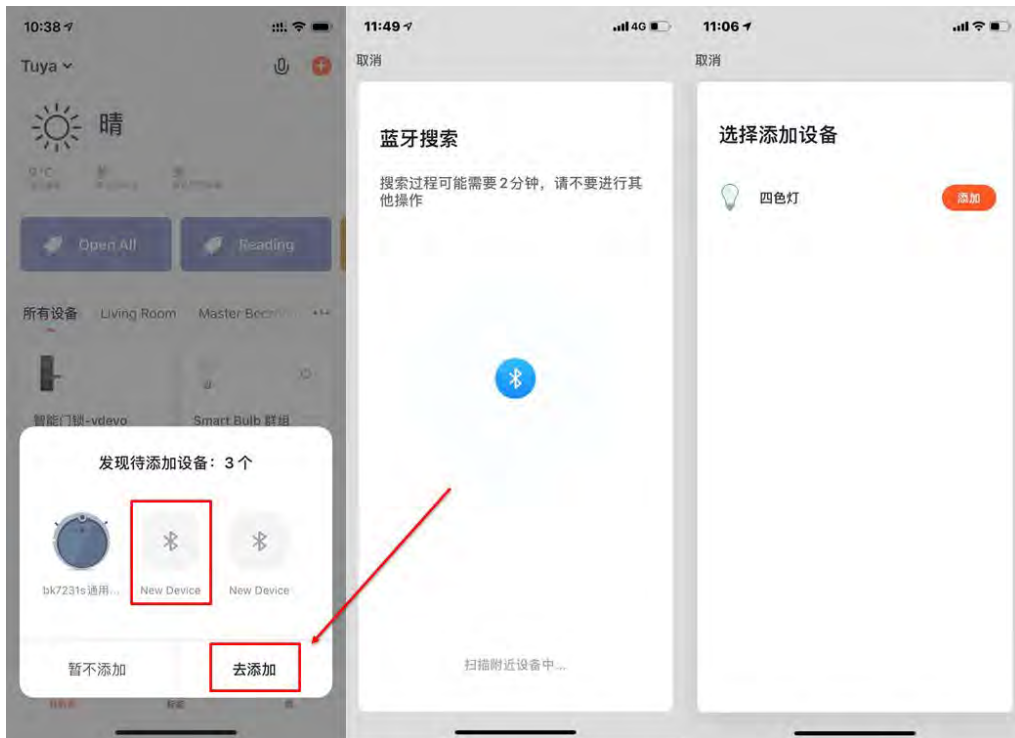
10:38

Tuya

晴

0°C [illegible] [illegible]

Open All

Reading

所有设备 Living Room Master Bedr...

智能门锁-vdevo

Smart Bulb 群组

发现待添加设备：3 个

bk7231s通用...

New Device

New Device

暂不添加

去添加

11:49

4G

取消

蓝牙搜索

搜索过程可能需要 2 分钟，请不要进行其他操作

扫描附近设备中...

11:06

取消

选择添加设备

四色灯

添加